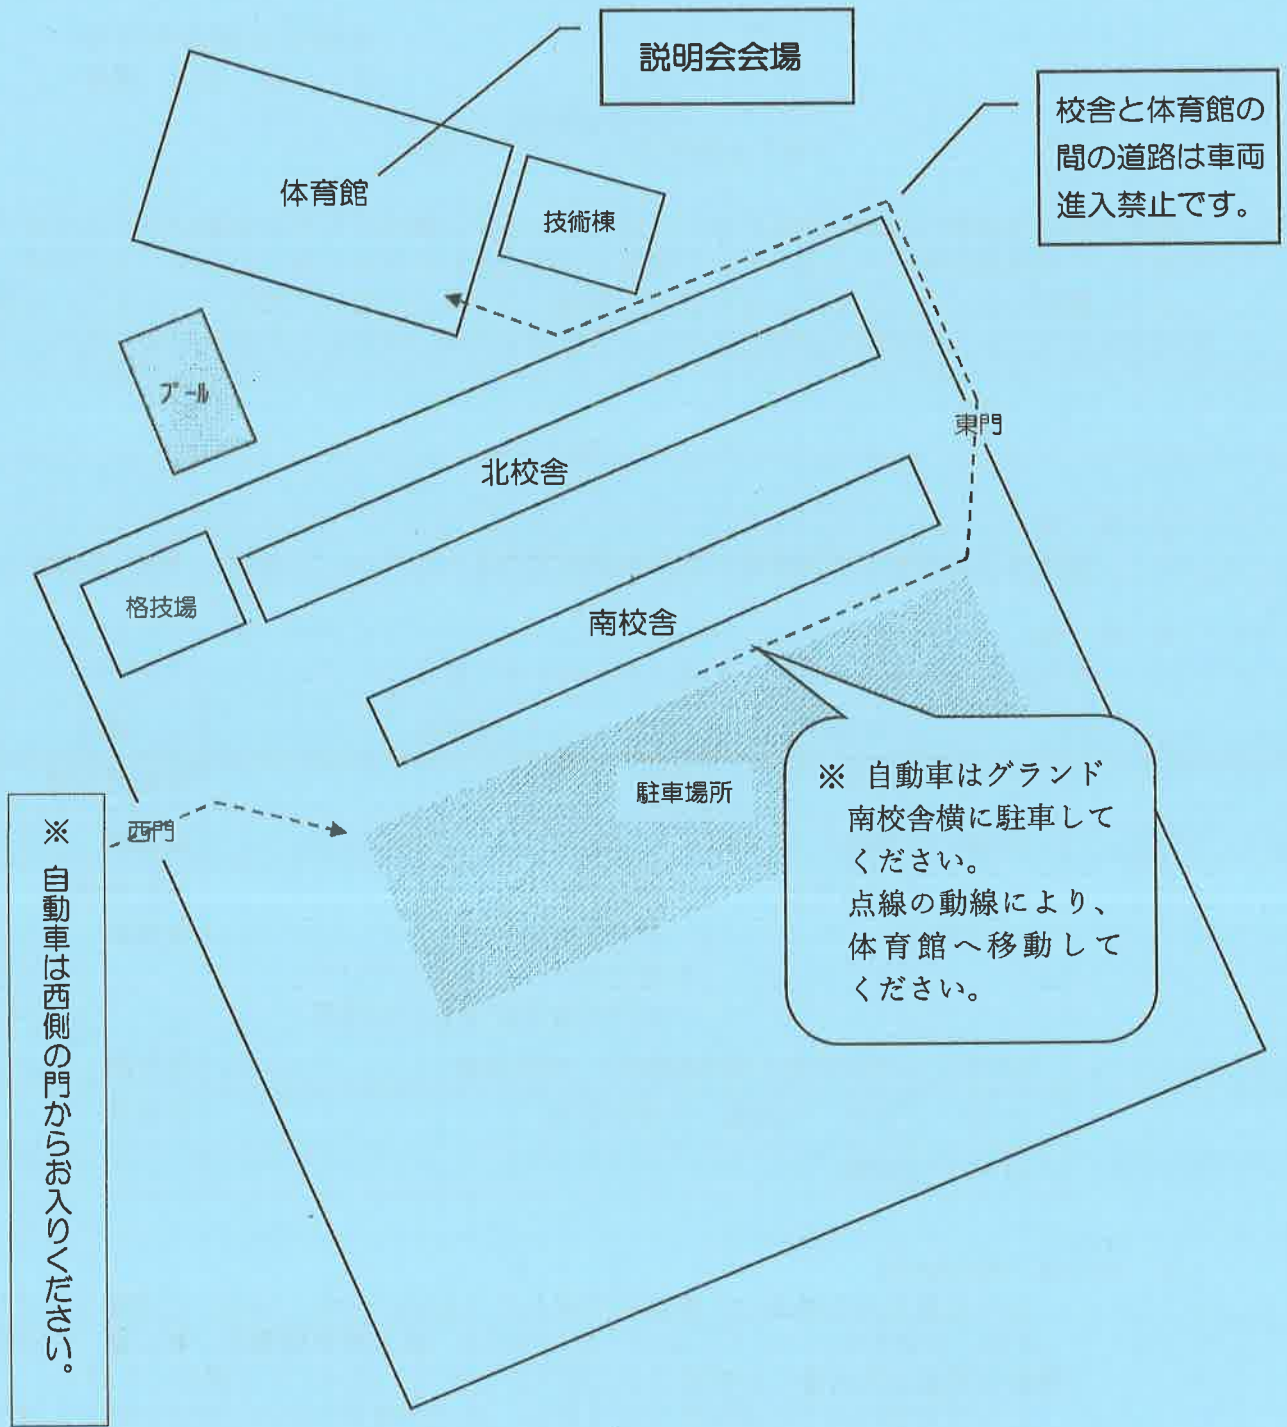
説明会会場

校舎と体育館の間の道路は車両進入禁止です。

体育館

技術棟

プール

東門

北校舎

格技場

南校舎

駐車場所

※ 自動車はグランド南校舎横に駐車してください。
点線の動線により、体育館へ移動してください。

※ 自動車は西側の門からお入りください。

西門